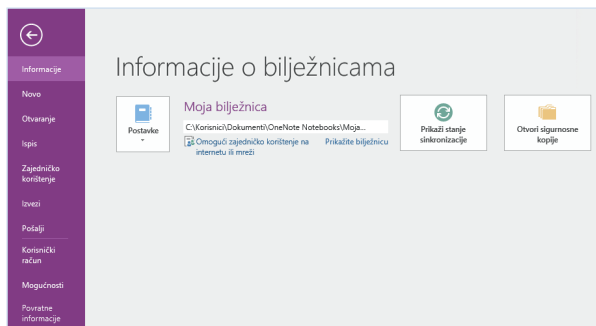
Informacije
Novo
Otvaranje
Ispis
Zajedničko korištenje
Izvezi
Pošalji
Korisnički račun
Mogućnosti
Povratne informacije

Informacije o bilježnicama

Postavke

Moja bilježnica
C:\Korisnici\Dokumenti\OneNote Notebooks\Moja...
Omogući zajedničko korištenje na internetu ili mreži
Prikažite bilježnicu

Prikaži stanje sinkronizacije

Otvori sigurnosne kopije